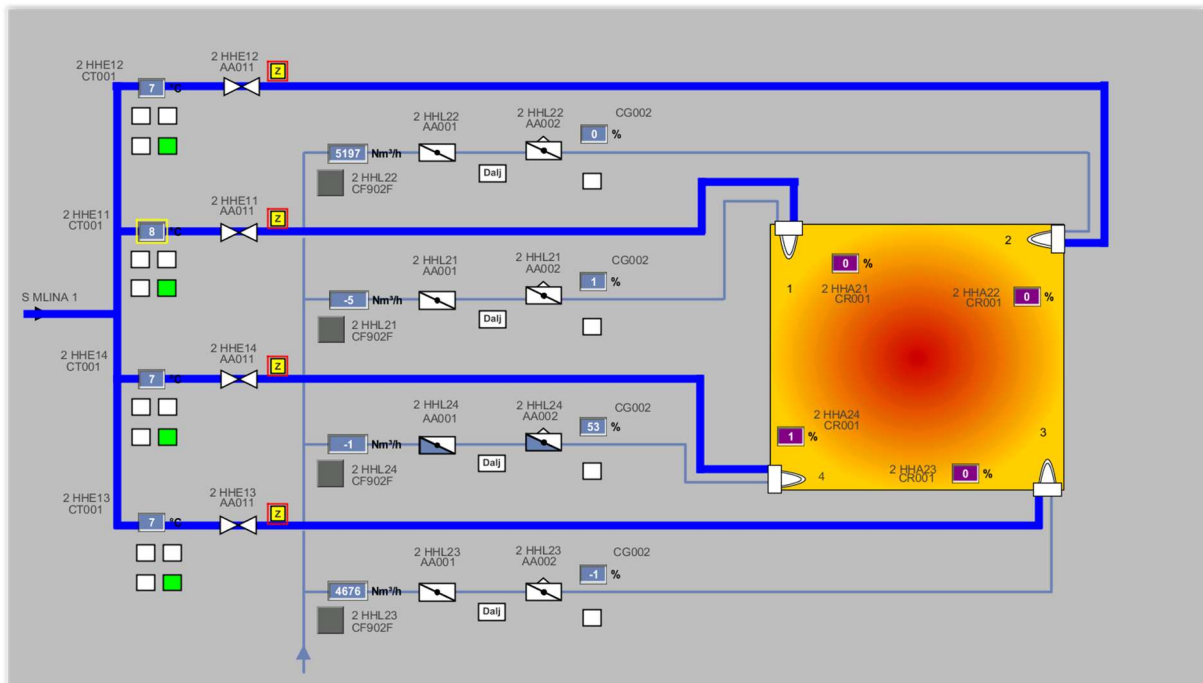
2 HHE12
CT001
7 °C
2 HHE12
AA011
Z

2 HHL22
AA001
2 HHL22
AA002
CG002
0 %
5197 Nm³/h
Dalj
2 HHL22
CF902F

2 HHE11
CT001
8 °C
2 HHE11
AA011
Z

2 HHL21
AA001
2 HHL21
AA002
CG002
1 %
-5 Nm³/h
Dalj
2 HHL21
CF902F

S MLINA 1

2 HHE14
CT001
7 °C
2 HHE14
AA011
Z

2 HHL24
AA001
2 HHL24
AA002
CG002
53 %
-1 Nm³/h
Dalj
2 HHL24
CF902F

2 HHE13
CT001
7 °C
2 HHE13
AA011
Z

2 HHL23
AA001
2 HHL23
AA002
CG002
-1 %
4676 Nm³/h
Dalj
2 HHL23
CF902F

2
0 %
1
2 HHA21
CR001
2 HHA22
CR001
0 %
2 HHA24
CR001
1 %
3
4
2 HHA23
CR001
0 %